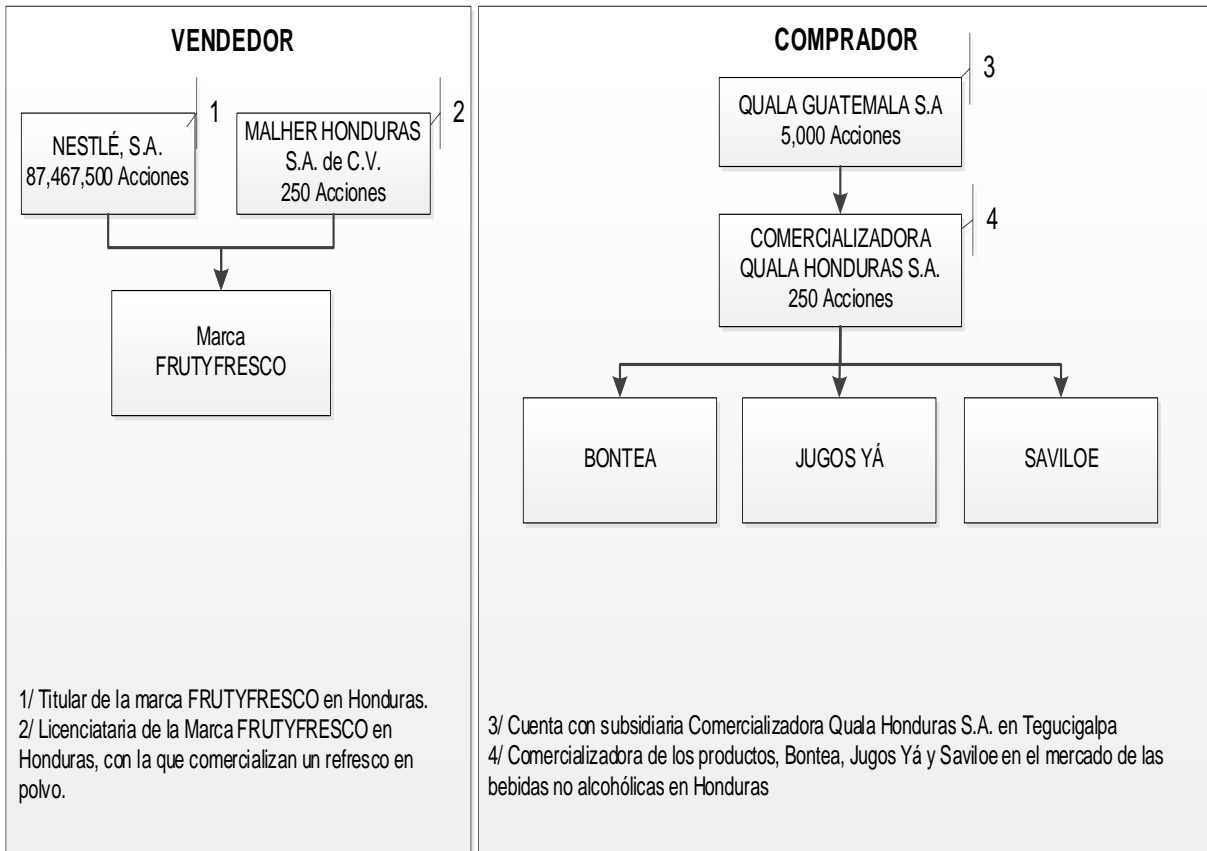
VENDEDOR

1

NESTLÉ, S.A.
87,467,500 Acciones

2

MALHER HONDURAS S.A. de C.V.
250 Acciones

Marca
FRUTYFRESCO

1/ Titular de la marca FRUTYFRESCO en Honduras.
2/ Licenciataria de la Marca FRUTYFRESCO en Honduras, con la que comercializan un refresco en polvo.

COMPRADOR

3

QUALA GUATEMALA S.A
5,000 Acciones

4

COMERCIALIZADORA
QUALA HONDURAS S.A.
250 Acciones

BONTEA

JUGOS YÁ

SAVILOE

3/ Cuenta con subsidiaria Comercializadora Quala Honduras S.A. en Tegucigalpa
4/ Comercializadora de los productos, Bontea, Jugos Yá y Saviloe en el mercado de las bebidas no alcohólicas en Honduras